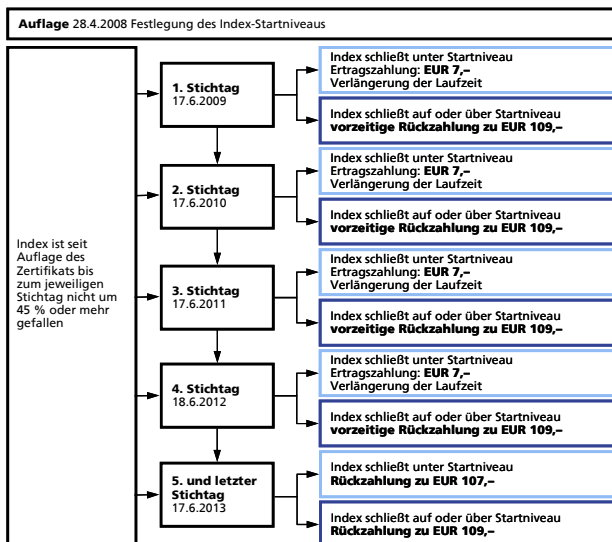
**Auflage** 28.4.2008 Festlegung des Index-Startniveaus

Index ist seit Auflage des Zertifikats bis zum jeweiligen Stichtag nicht um 45 % oder mehr gefallen

**1. Stichtag**
17.6.2009

Index schließt unter Startniveau
Ertragszahlung: **EUR 7,–**
Verlängerung der Laufzeit

Index schließt auf oder über Startniveau
**vorzeitige Rückzahlung zu EUR 109,–**

**2. Stichtag**
17.6.2010

Index schließt unter Startniveau
Ertragszahlung: **EUR 7,–**
Verlängerung der Laufzeit

Index schließt auf oder über Startniveau
**vorzeitige Rückzahlung zu EUR 109,–**

**3. Stichtag**
17.6.2011

Index schließt unter Startniveau
Ertragszahlung: **EUR 7,–**
Verlängerung der Laufzeit

Index schließt auf oder über Startniveau
**vorzeitige Rückzahlung zu EUR 109,–**

**4. Stichtag**
18.6.2012

Index schließt unter Startniveau
Ertragszahlung: **EUR 7,–**
Verlängerung der Laufzeit

Index schließt auf oder über Startniveau
**vorzeitige Rückzahlung zu EUR 109,–**

**5. und letzter Stichtag**
17.6.2013

Index schließt unter Startniveau
**Rückzahlung zu EUR 107,–**

Index schließt auf oder über Startniveau
**Rückzahlung zu EUR 109,–**